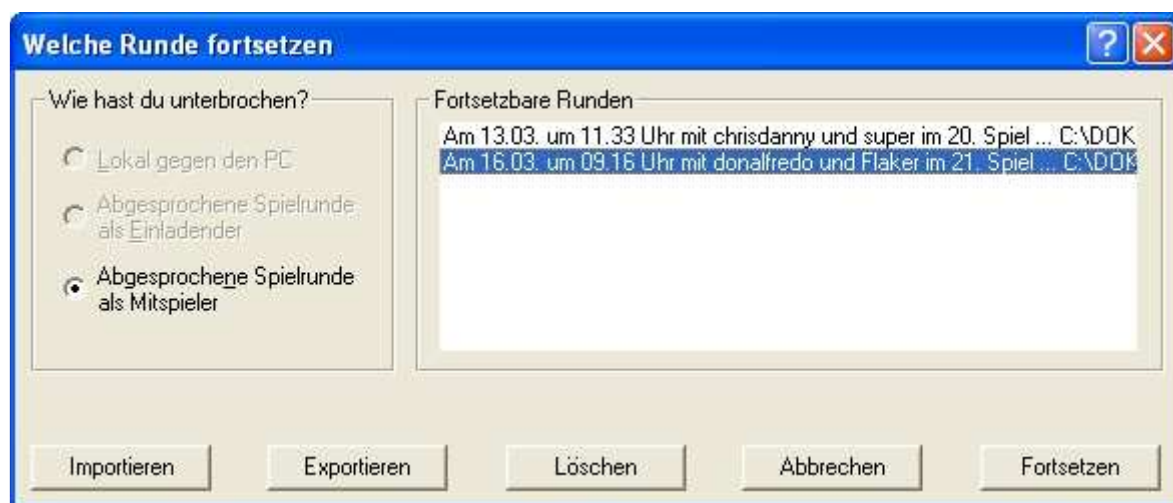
Welche Runde fortsetzen

Wie hast du unterbrochen?

Lokal gegen den PC

Abgesprochene Spielrunde als Einladender

Abgesprochene Spielrunde als Mitspieler

Fortsetzbare Runden

Am 13.03. um 11.33 Uhr mit chrisdanny und super im 20. Spiel ... C:\DOK

Am 16.03. um 09.16 Uhr mit donalfredo und Flaker im 21. Spiel ... C:\DOK

Importieren

Exportieren

Löschen

Abbrechen

Fortsetzen